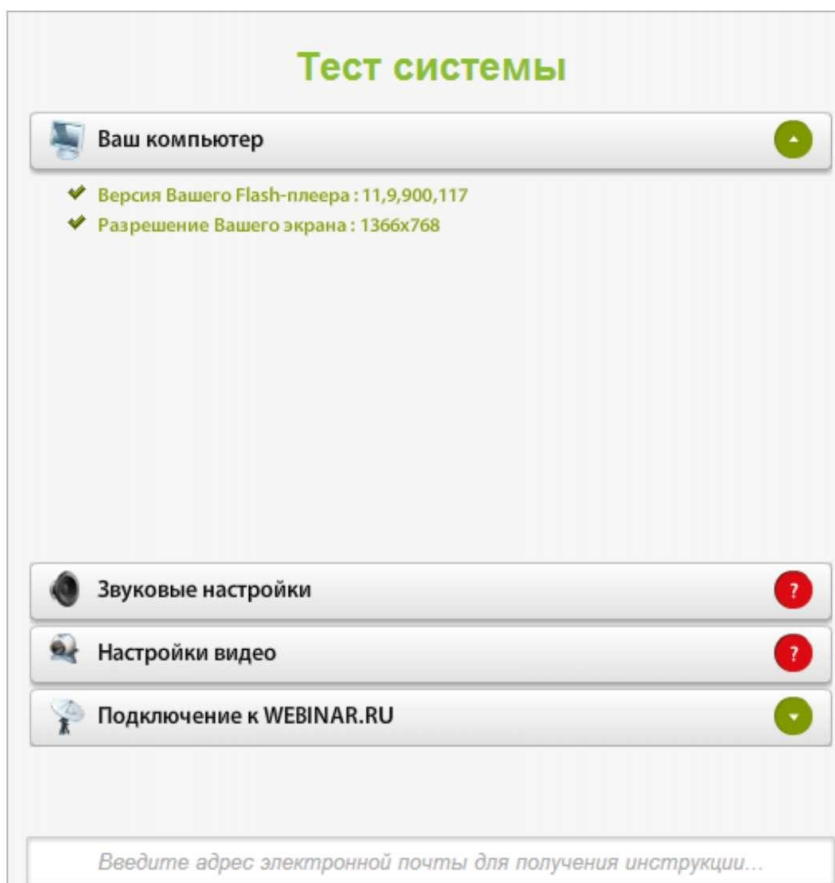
Тест системы

Ваш компьютер

Версия Вашего Flash-плеера : 11,9,900,117

Разрешение Вашего экрана : 1366x768

Звуковые настройки ?

Настройки видео ?

Подключение к WEBINAR.RU

Введите адрес электронной почты для получения инструкции...